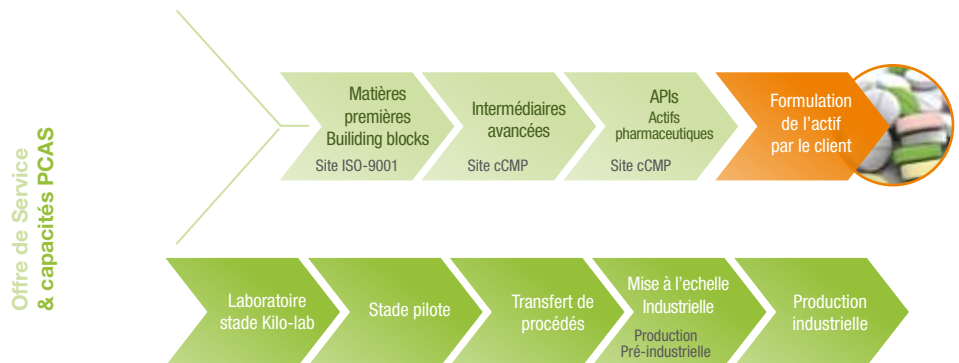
Offre de Service
& capacités PCAS

Matières premières
Builiding blocks
Site ISO-9001

Intermédiaires avancées
Site cCMP

APIs
Actifs pharmaceutiques
Site cCMP

Formulation de l'actif par le client

Laboratoire stade Kilo-lab

Stade pilote

Transfert de procédés

Mise à l'echelle Industrielle
Production Pré-industrielle

Production industrielle